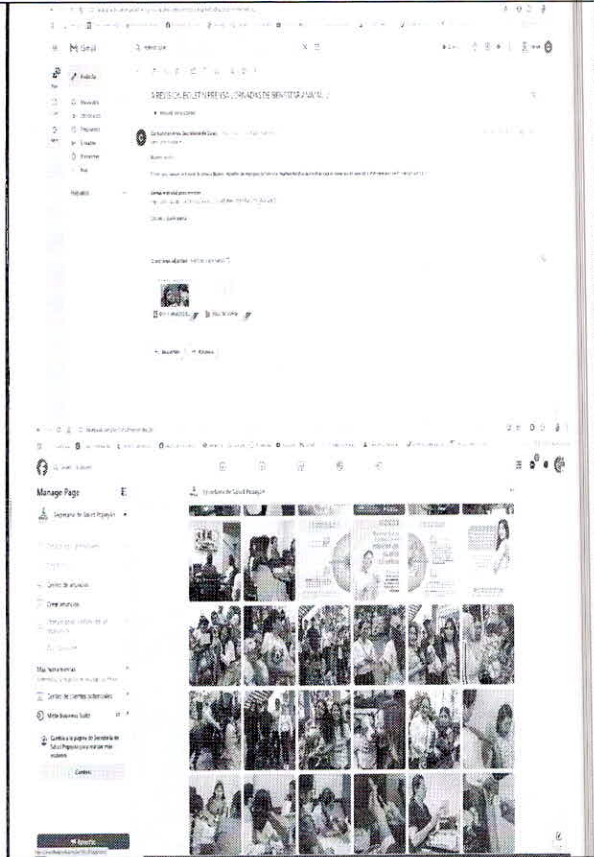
Gmail

Redactar

Recibidos

Destacados

Pospuestos

Enviados

Borradores

Más

Etiquetas

A REVISIÓN: BOLETIN PREVISAL JORNADAS DE BIENESTAR ANIMAL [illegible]

Secretaría de Salud

Buenas tardes

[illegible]

Cordialmente

Archivos adjuntos

Responder

Reenviar

Manage Page

Secretaría de Salud Popayán

Centro de anuncios

Crear anuncios

Más herramientas

Centro de cuentas comerciales

Meta Business Suite

Cambia a la página de Secretaría de Salud Popayán para realizar más acciones

Cambiar

Secretaría de Salud Popayán

Anunciar